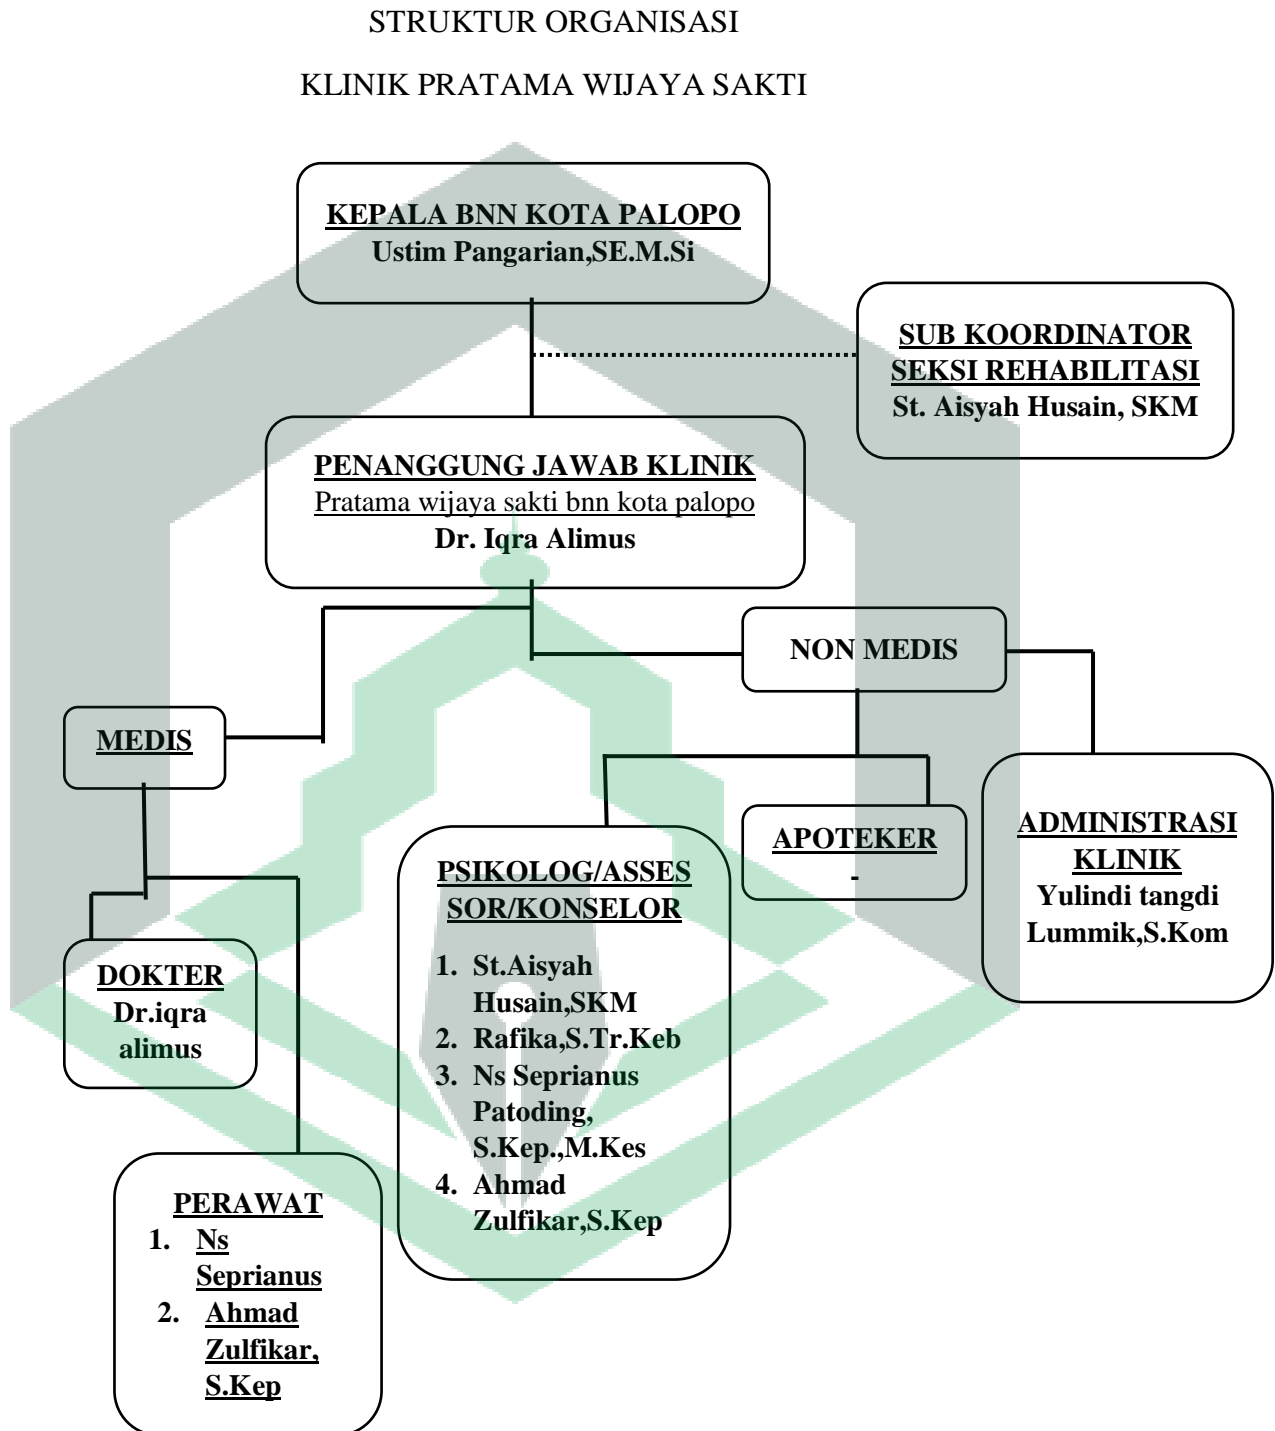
STRUKTUR ORGANISASI

KLINIK PRATAMA WIJAYA SAKTI

KEPALA BNN KOTA PALOPO
Ustim Pangarian,SE.M.Si

SUB KOORDINATOR SEKSI REHABILITASI
St. Aisyah Husain, SKM

PENANGGUNG JAWAB KLINIK
Pratama wijaya sakti bnn kota palopo
Dr. Iqra Alimus

NON MEDIS

MEDIS

APOTEKER
-

ADMINISTRASI KLINIK
Yulindi tangdi Lummik,S.Kom

PSIKOLOG/ASSESSOR/KONSELOR
1. St.Aisyah Husain,SKM
2. Rafika,S.Tr.Keb
3. Ns Seprianus Patoding, S.Kep.,M.Kes
4. Ahmad Zulfikar,S.Kep

DOKTER
Dr.iqra alimus

PERAWAT
1. Ns Seprianus
2. Ahmad Zulfikar, S.Kep